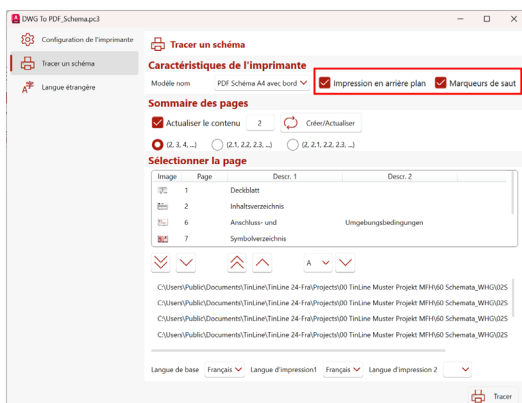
DWG To PDF_Schema.pc3

Configuration de l'imprimante

Tracer un schéma

Langue étrangère

Tracer un schéma

Caractéristiques de l'imprimante

Modèle nom PDF Schéma A4 avec bord

Impression en arrière plan

Marqueurs de saut

Sommaire des pages

Actualiser le contenu 2 Créer/Actualiser

(2, 3, 4, ...) (2.1, 2.2, 2.3, ...) (2, 2.1, 2.2, 2.3, ...)

Sélectionner la page

| Image | Page | Descr. 1 | Descr. 2 |
|---|---|---|---|
| | 1 | Deckblatt | |
| | 2 | Inhaltsverzeichnis | |
| | 6 | Anschluss- und | Umgebungsbedingungen |
| | 7 | Symbolverzeichnis | |

A

C:\Users\Public\Documents\TinLine\TinLine 24-Fra\Projects\00 TinLine Muster Projekt MFH\60 Schemata_WHG\02S

C:\Users\Public\Documents\TinLine\TinLine 24-Fra\Projects\00 TinLine Muster Projekt MFH\60 Schemata_WHG\02S

C:\Users\Public\Documents\TinLine\TinLine 24-Fra\Projects\00 TinLine Muster Projekt MFH\60 Schemata_WHG\02S

C:\Users\Public\Documents\TinLine\TinLine 24-Fra\Projects\00 TinLine Muster Projekt MFH\60 Schemata_WHG\02S

Langue de base Français Langue d'impression1 Français Langue d'impression 2

Tracer